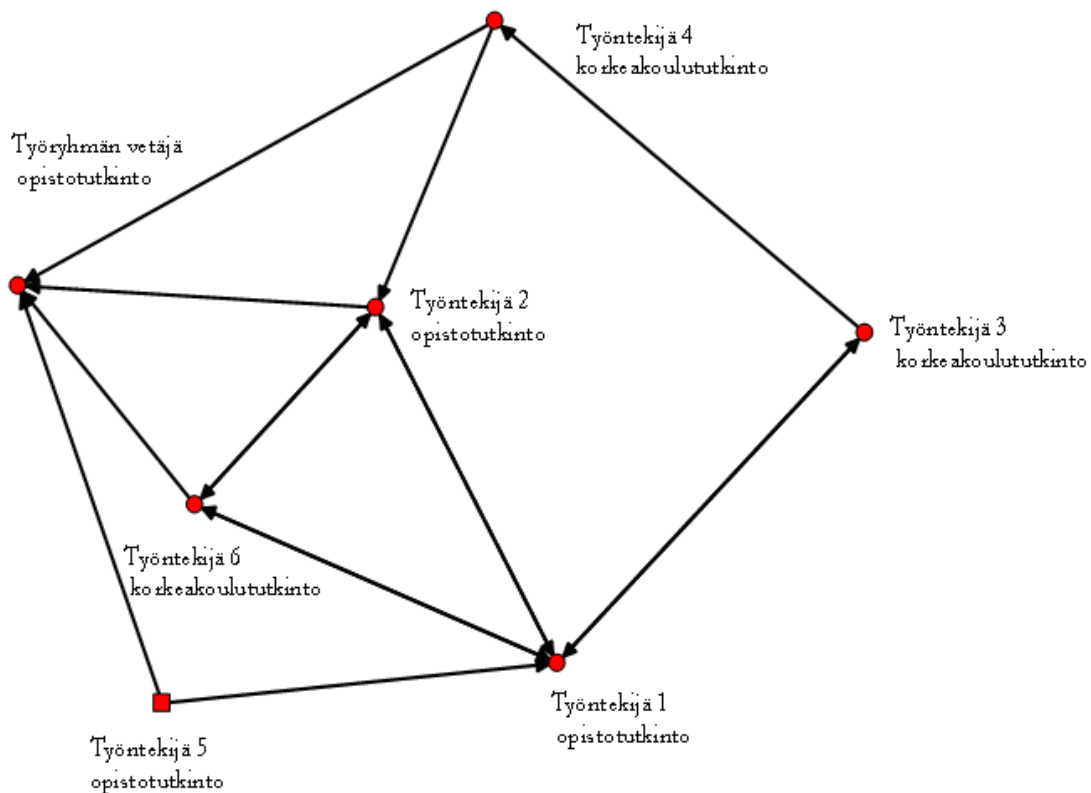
Työntekijä 4
korkeakoulututkinto

Työryhmän vetäjä
opistotutkinto

Työntekijä 2
opistotutkinto

Työntekijä 3
korkeakoulututkinto

Työntekijä 6
korkeakoulututkinto

Työntekijä 1
opistotutkinto

Työntekijä 5
opistotutkinto